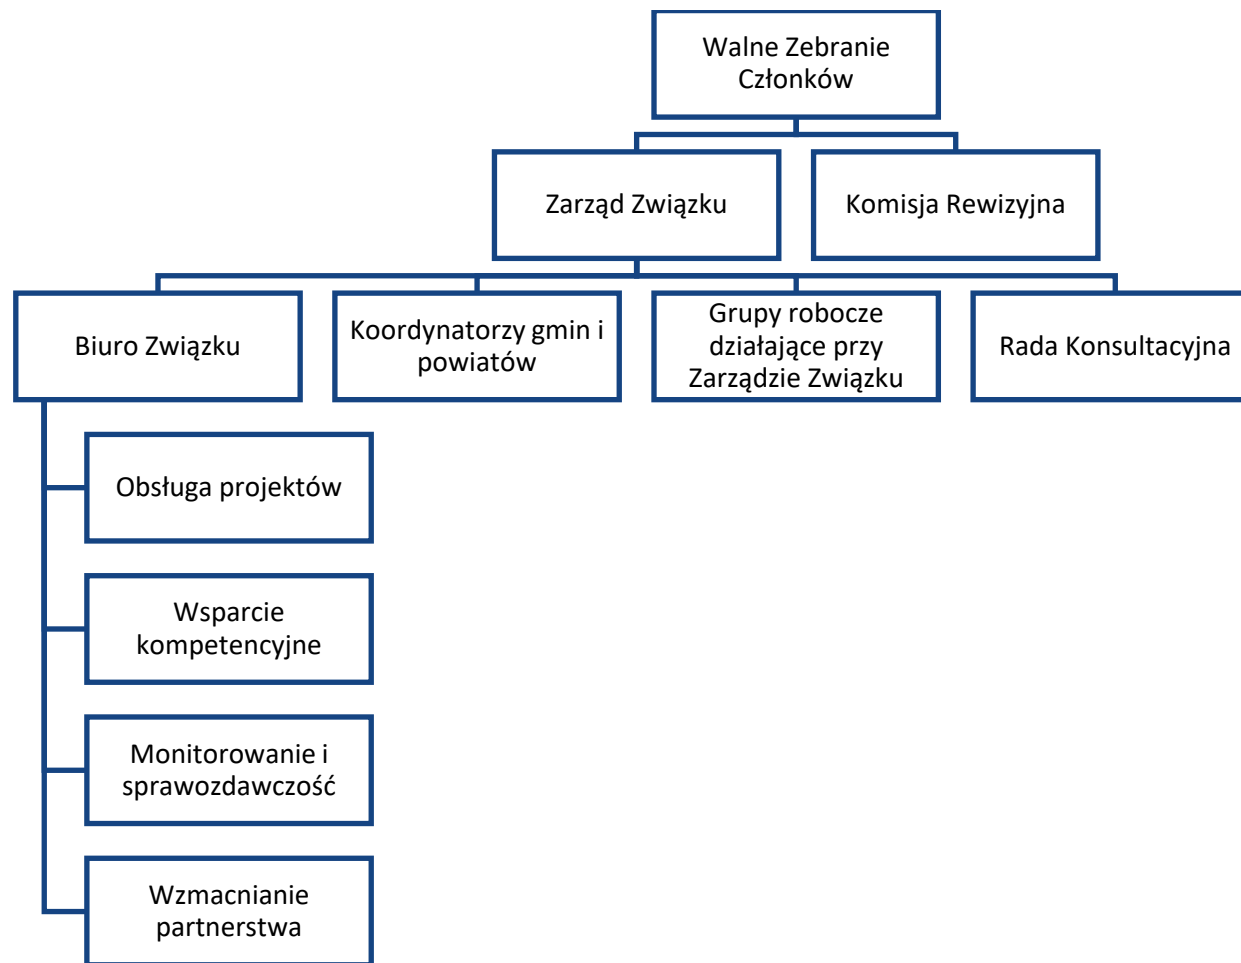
Walne Zebranie Członków

Zarząd Związku

Komisja Rewizyjna

Biuro Związku

Koordynatorzy gmin i powiatów

Grupy robocze działające przy Zarządzie Związku

Rada Konsultacyjna

Obsługa projektów

Wsparcie kompetencyjne

Monitorowanie i sprawozdawczość

Wzmacnianie partnerstwa